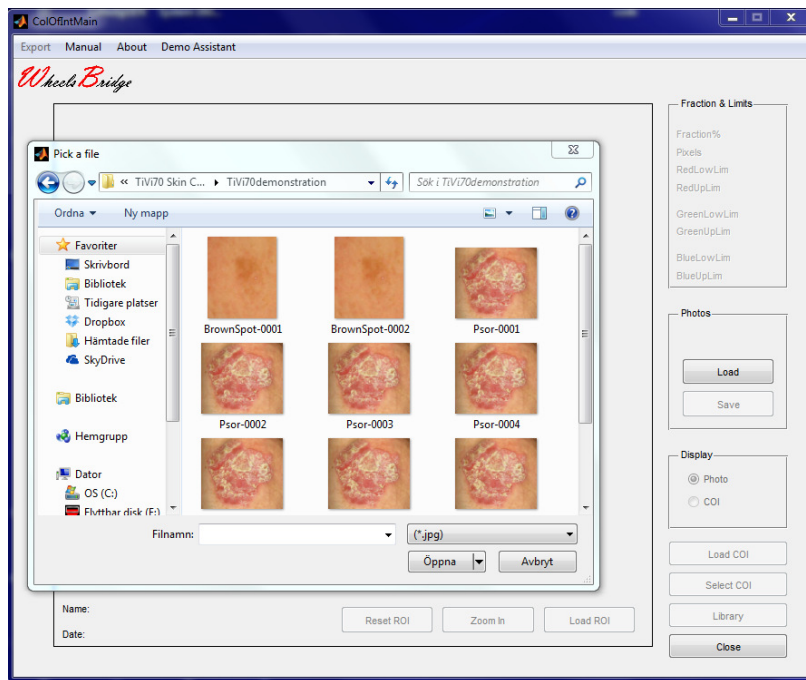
ColOfIntMain

Export Manual About Demo Assistant

WheelsBridge

Fraction & Limits

Fraction%
Pixels
RedLowLim
RedUpLim

GreenLowLim
GreenUpLim

BlueLowLim
BlueUpLim

Photos

Load

Save

Display

Photo
COI

Load COI

Select COI

Library

Close

Pick a file

« TiVi70 Skin C... ▸ TiVi70demonstration

Sök i TiVi70demonstration

Ordna ▾ Ny mapp

Favoriter
Skrivbord
Bibliotek
Tidigare platser
Dropbox
Hämtade filer
SkyDrive

Bibliotek

Hemgrupp

Dator
OS (C:)
Flyttbar disk (F:)

BrownSpot-0001
BrownSpot-0002
Psor-0001
Psor-0002
Psor-0003
Psor-0004

Filnamn:

(*.jpg)

Öppna

Avbryt

Name:

Date:

Reset ROI

Zoom In

Load ROI